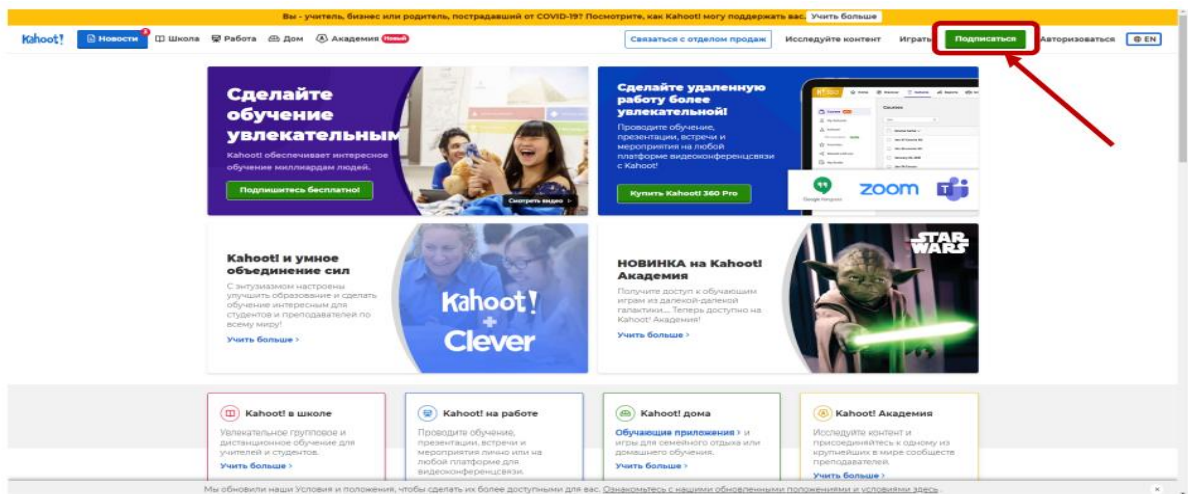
Вы - учитель, бизнес или родитель, пострадавший от COVID-19? Посмотрите, как Kahoot! могу поддержать вас. Учить больше

Kahoot! Новости Школа Работа Дом Академия Новый Связаться с отделом продаж Исследуйте контент Играть Подписаться Авторизоваться EN

Сделайте обучение увлекательным

Kahoot! обеспечивает интересное обучение миллиардам людей.

Подпишитесь бесплатно!

Смотреть видео

Сделайте удаленную работу более увлекательной!

Проводите обучение, презентации, встречи и мероприятия на любой платформе видеоконференцсвязи с Kahoot!

Купить Kahoot! 360 Pro

Google Hangouts zoom

Kahoot! и умное объединение сил

С энтузиазмом настроены улучшить образование и сделать обучение интересным для студентов и преподавателей по всему миру!

Учить больше >

Kahoot! + Clever

НОВИНКА на Kahoot! Академия

Получите доступ к обучающим играм из далекой-далекой галактики... Теперь доступно на Kahoot! Академия!

Учить больше >

STAR WARS

Kahoot! в школе

Увлекательное групповое и дистанционное обучение для учителей и студентов.

Учить больше >

Kahoot! на работе

Проводите обучение, презентации, встречи и мероприятия лично или на любой платформе для видеоконференцсвязи.

Kahoot! дома

Обучающие приложения > и игры для семейного отдыха или домашнего обучения.

Учить больше >

Kahoot! Академия

Исследуйте контент и присоединяйтесь к одному из крупнейших в мире сообществ преподавателей.

Учить больше >

Мы обновили наши Условия и положения, чтобы сделать их более доступными для вас. Ознакомьтесь с нашими обновленными положениями и условиями здесь.